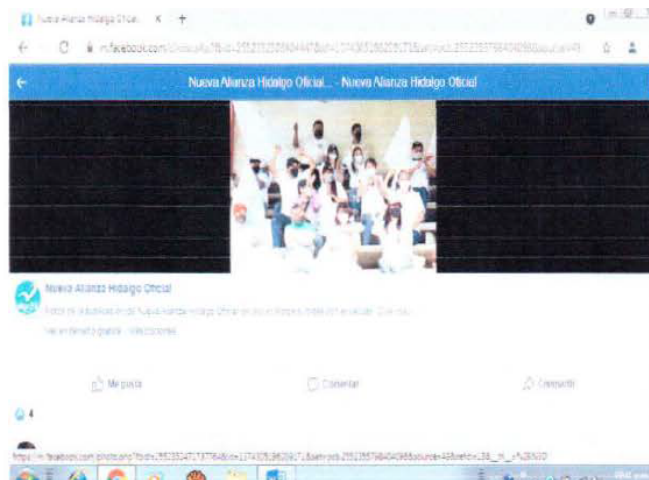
Nueva Alianza Hidalgo Oficial ×  +

m.facebook.com/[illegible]

← Nueva Alianza Hidalgo Oficial... - Nueva Alianza Hidalgo Oficial

Nueva Alianza Hidalgo Oficial

Fotos de la biografía de Nueva Alianza Hidalgo Oficial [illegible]

Ver en tamaño grande · Velocidades

Me gusta   Comentar   Compartir

4

https://m.facebook.com/photo.php?fbid=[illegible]